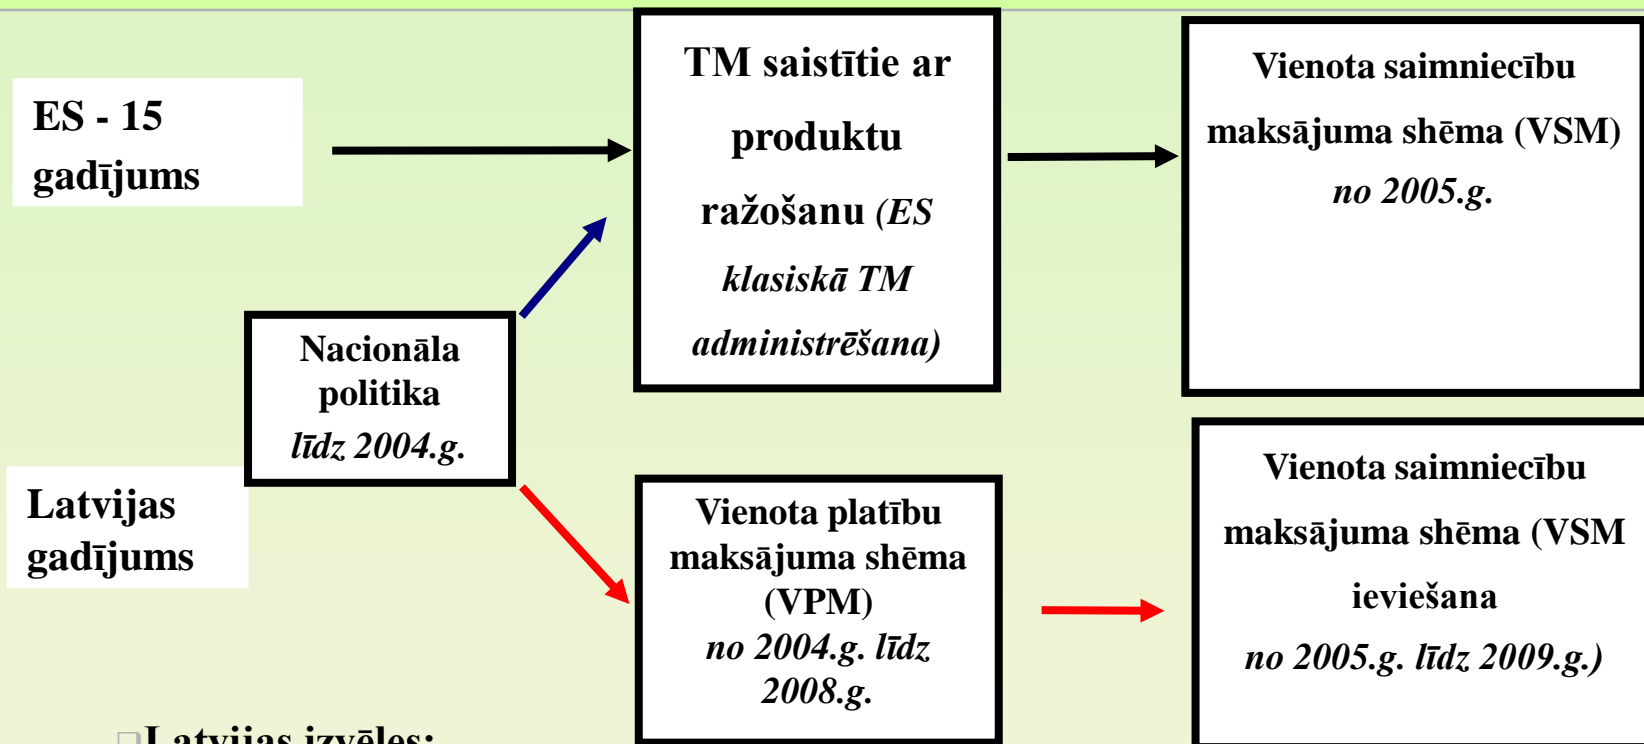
ES - 15 gadījums

TM saistītie ar produktu ražošanu *(ES klasiskā TM administrēšana)*

Vienota saimniecību maksājuma shēma (VSM) *no 2005.g.*

Nacionāla politika *līdz 2004.g.*

Latvijas gadījums

Vienota platību maksājuma shēma (VPM) *no 2004.g. līdz 2008.g.*

Vienota saimniecību maksājuma shēma (VSM ieviešana *no 2005.g. līdz 2009.g.)*

Latvijas izvēles: